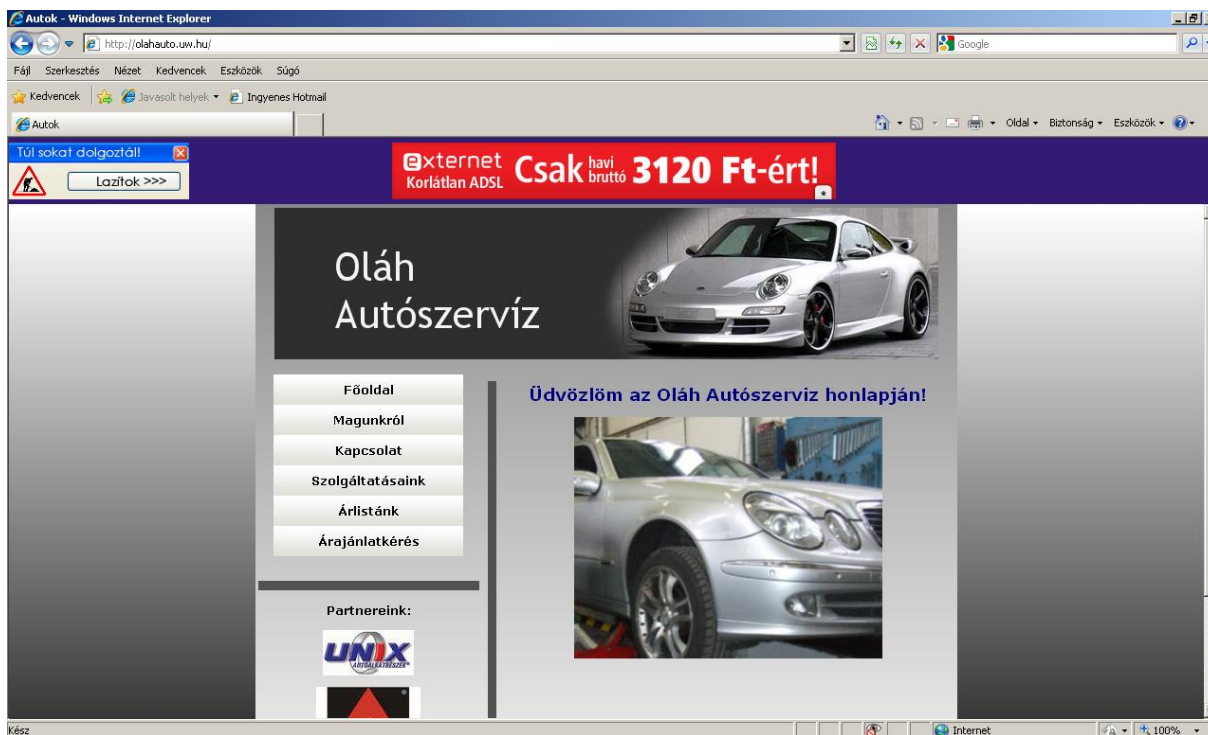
Autok - Windows Internet Explorer

http://olahauto.uw.hu/

Google

Fájl Szerkesztés Nézet Kedvencek Eszközök Súgó

Kedvencek Javasolt helyek Ingyenes Hotmail

Autok

Oldal Biztonság Eszközök

Túl sokat dolgoztál!

Lazítok >>>

externet Korlátlan ADSL Csak havi bruttó 3120 Ft-ért!

Oláh Autószervíz

Főoldal

Magunkról

Kapcsolat

Szolgáltatásaink

Árlistánk

Árajánlatkérés

Üdvözlöm az Oláh Autószerviz honlapján!

Partnereink:

UNIX AUTÓALKATRÉSZ

Kész

Internet

100%